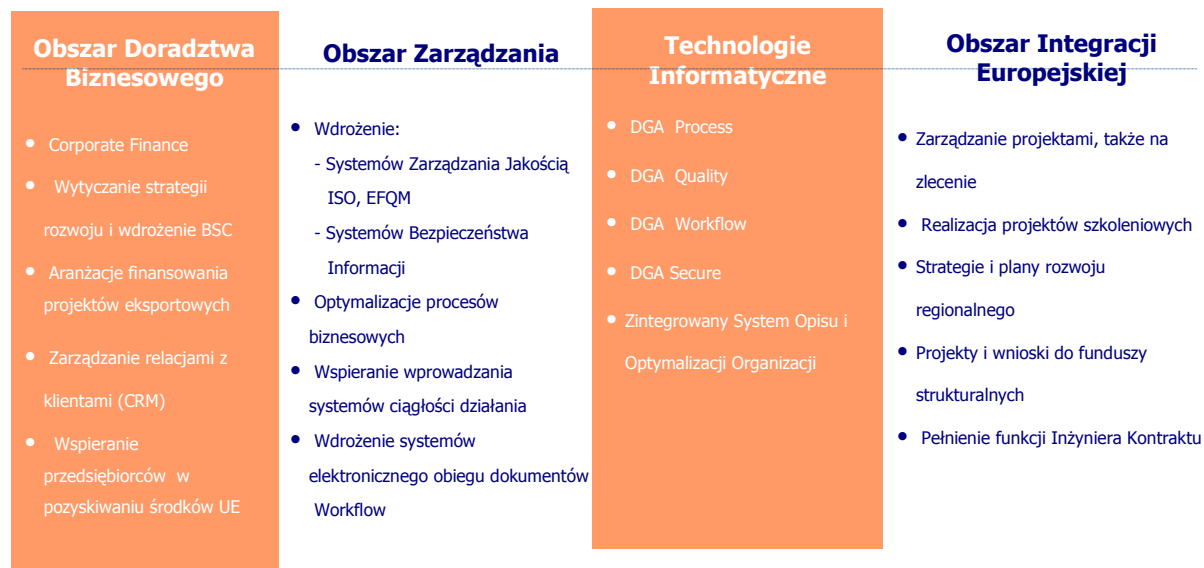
Obszar Doradztwa Biznesowego

- Corporate Finance
- Wytyczanie strategii rozwoju i wdrożenie BSC
- Aranżacje finansowania projektów eksportowych
- Zarządzanie relacjami z klientami (CRM)
- Wspieranie przedsiębiorców w pozyskiwaniu środków UE

Obszar Zarządzania

- Wdrożenie:
  - Systemów Zarządzania Jakością ISO, EFQM
  - Systemów Bezpieczeństwa Informacji
- Optymalizacje procesów biznesowych
- Wspieranie wprowadzania systemów ciągłości działania
- Wdrożenie systemów elektronicznego obiegu dokumentów Workflow

Technologie Informatyczne

- DGA Process
- DGA Quality
- DGA Workflow
- DGA Secure
- Zintegrowany System Opisu i Optymalizacji Organizacji

Obszar Integracji Europejskiej

- Zarządzanie projektami, także na zlecenie
- Realizacja projektów szkoleniowych
- Strategie i plany rozwoju regionalnego
- Projekty i wnioski do funduszy strukturalnych
- Pełnienie funkcji Inżyniera Kontraktu